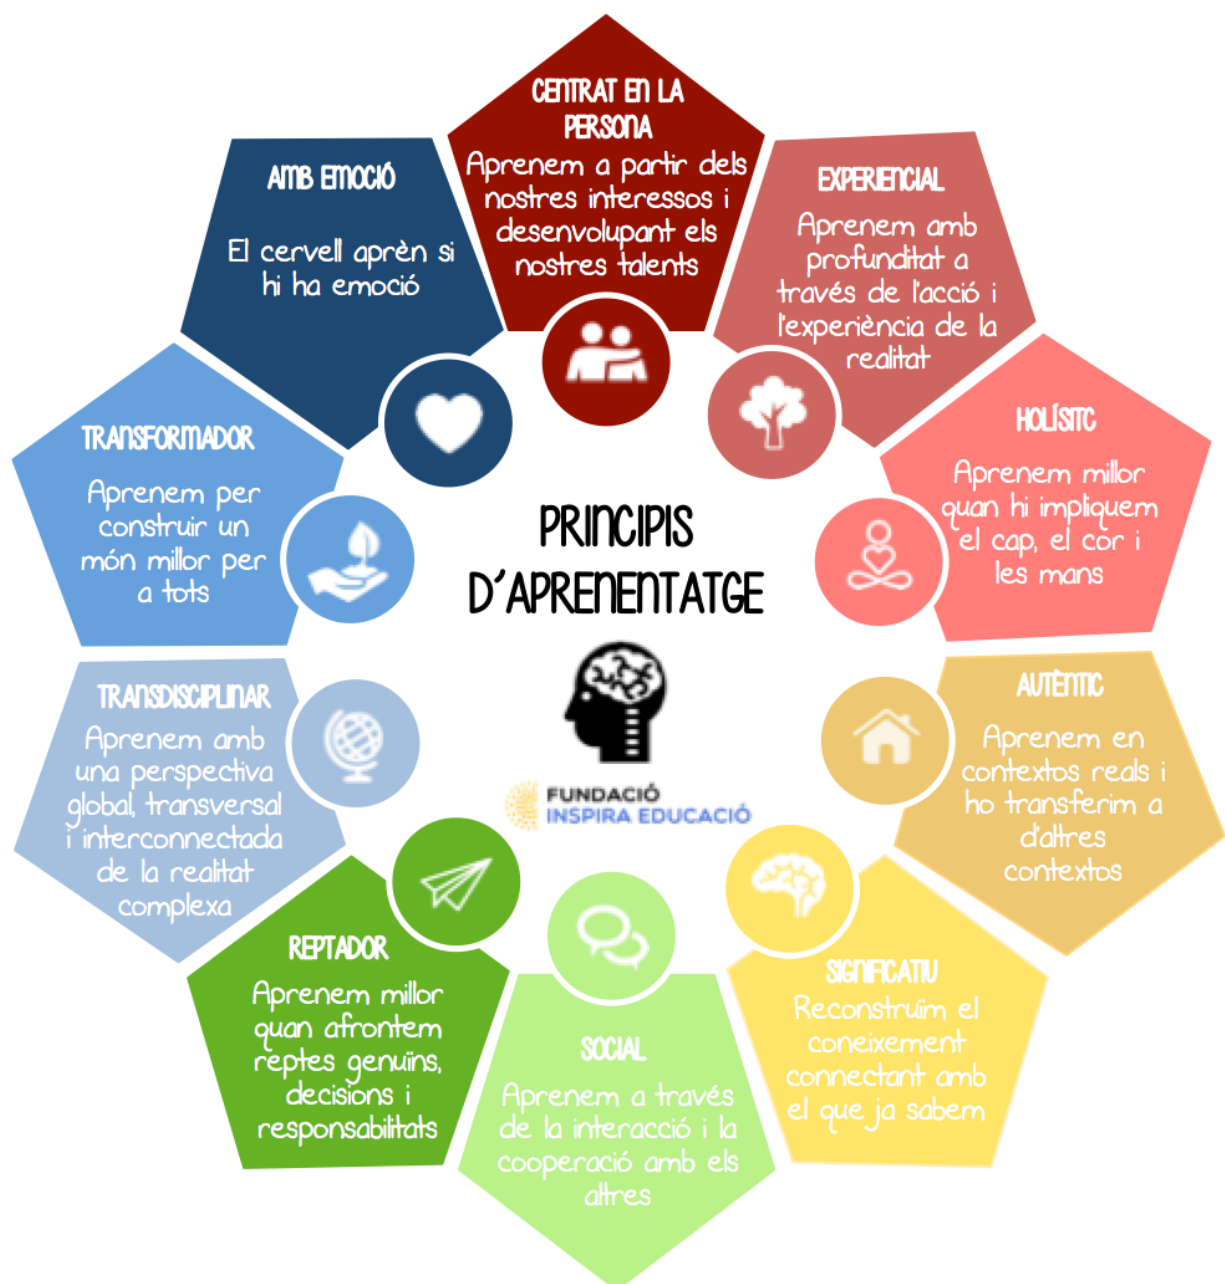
PRINCIPIS D'APRENENTATGE

FUNDACIÓ INSPIRA EDUCACIÓ

CENTRAT EN LA PERSONA
Aprenem a partir dels nostres interessos i desenvolupant els nostres talents

EXPERIENCIAL
Aprenem amb profunditat a través de l'acció i l'experiència de la realitat

HOLÍSITC
Aprenem millor quan hi impliquem el cap, el cor i les mans

AUTÈNTIC
Aprenem en contextos reals i ho transferim a d'altres contextos

SIGNIFICATIU
Reconstruïm el coneixement connectant amb el que ja sabem

SOCIAL
Aprenem a través de la interacció i la cooperació amb els altres

REPTADOR
Aprenem millor quan afrontem reptes genuïns, decisions i responsabilitats

TRANSDISCIPLINAR
Aprenem amb una perspectiva global, transversal i interconnectada de la realitat complexa

TRANSFORMADOR
Aprenem per construir un món millor per a tots

AMB EMOCIÓ
El cervell aprèn si hi ha emoció